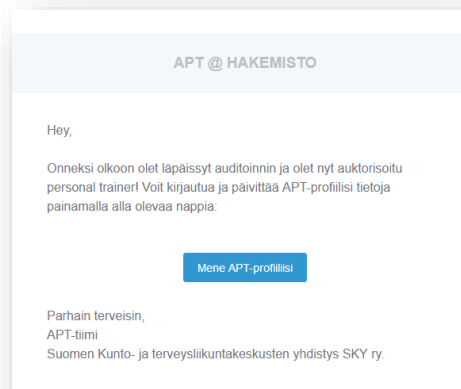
APT @ HAKEMISTO

Hey,

Onneksi olkoon olet läpäissyt auditoinnin ja olet nyt auktorisoitu personal trainer! Voit kirjautua ja päivittää APT-profiilisi tietoja painamalla alla olevaa nappia:

Mene APT-profiiliisi

Parhain terveisin,
APT-tiimi
Suomen Kunto- ja terveysliikuntakeskusten yhdistys SKY ry.